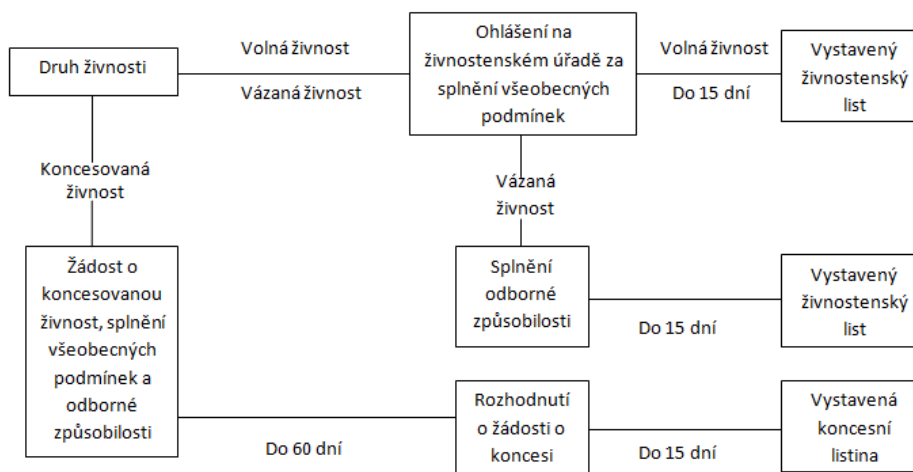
Druh živnosti

Volná živnost

Vázaná živnost

Ohlášení na živnostenském úřadě za splnění všeobecných podmínek

Volná živnost

Do 15 dní

Vystavený živnostenský list

Koncesovaná živnost

Vázaná živnost

Žádost o koncesovanou živnost, splnění všeobecných podmínek a odborné způsobilosti

Splnění odborné způsobilosti

Do 15 dní

Vystavený živnostenský list

Do 60 dní

Rozhodnutí o žádosti o koncesi

Do 15 dní

Vystavená koncesní listina